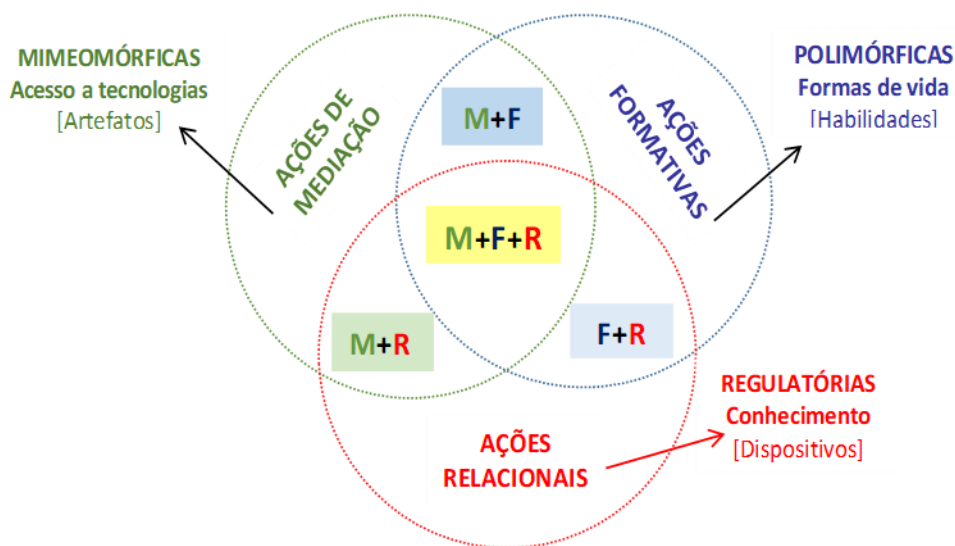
MIMEOMÓRFICAS
Acesso a tecnologias
[Artefatos]

AÇÕES DE MEDIAÇÃO

M+F

AÇÕES FORMATIVAS

POLIMÓRFICAS
Formas de vida
[Habilidades]

M+F+R

M+R

F+R

REGULATÓRIAS
Conhecimento
[Dispositivos]

AÇÕES RELACIONAIS